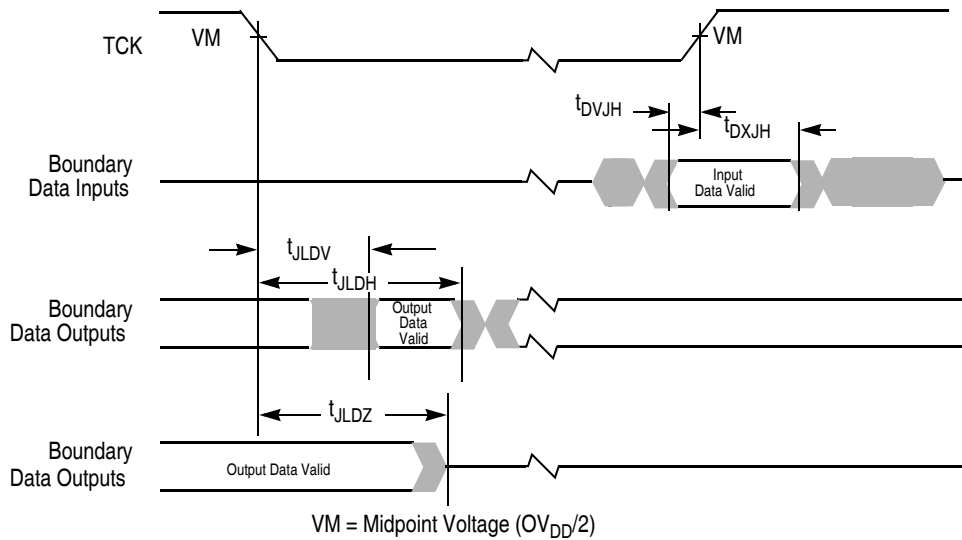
TCK
VM
VM
$t_{DVJH}$
$t_{DXJH}$
Boundary Data Inputs
Input Data Valid
$t_{JLDV}$
$t_{JLDH}$
Boundary Data Outputs
Output Data Valid
$t_{JLDZ}$
Boundary Data Outputs
Output Data Valid
VM = Midpoint Voltage ($OV_{DD}/2$)